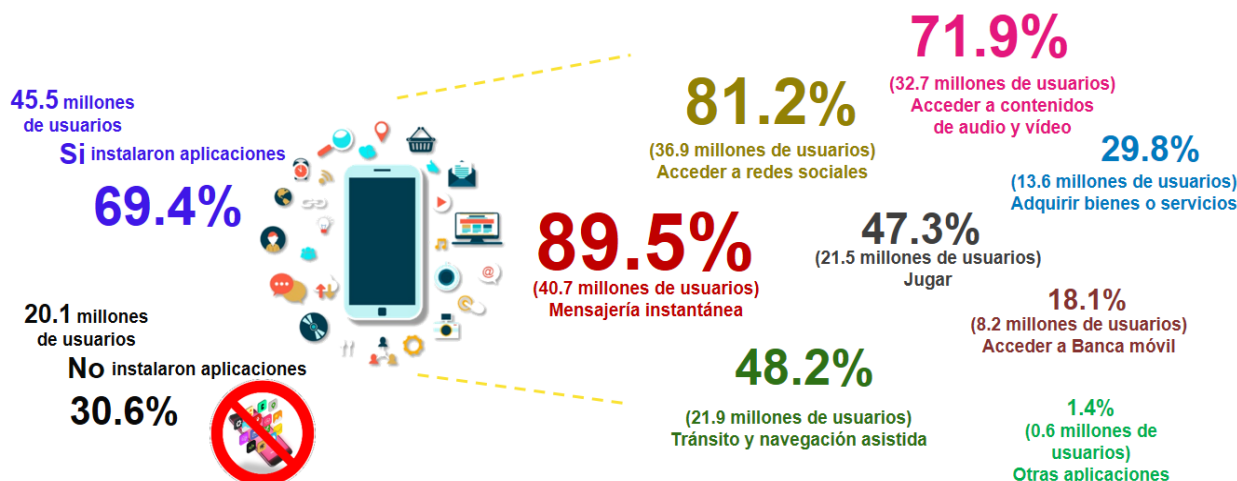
45.5 millones de usuarios
Si instalaron aplicaciones
69.4%

20.1 millones de usuarios
No instalaron aplicaciones
30.6%

81.2%
(36.9 millones de usuarios)
Acceder a redes sociales

71.9%
(32.7 millones de usuarios)
Acceder a contenidos de audio y video

29.8%
(13.6 millones de usuarios)
Adquirir bienes o servicios

89.5%
(40.7 millones de usuarios)
Mensajería instantánea

47.3%
(21.5 millones de usuarios)
Jugar

18.1%
(8.2 millones de usuarios)
Acceder a Banca móvil

48.2%
(21.9 millones de usuarios)
Tránsito y navegación asistida

1.4%
(0.6 millones de usuarios)
Otras aplicaciones